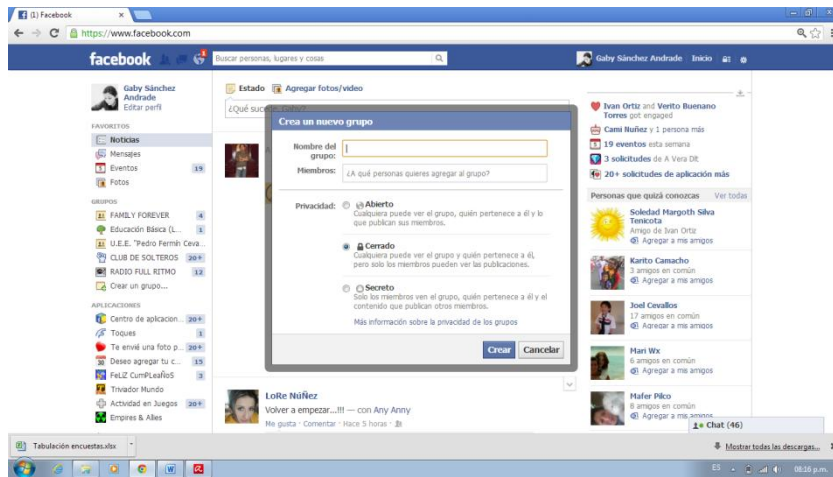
(1) Facebook

https://www.facebook.com

facebook

Buscar personas, lugares y cosas

Gaby Sánchez Andrade Inicio

Gaby Sánchez Andrade
Editar perfil

FAVORITOS
Noticias
Mensajes
Eventos 19
Fotos

GRUPOS
FAMILY FOREVER 4
Educación Básica (L... 1
U.E.E. "Pedro Fermín Ceva...
CLUB DE SOLTEROS 20+
RADIO FULL RITMO 12
Crear un grupo...

APLICACIONES
Centro de aplicacion... 20+
Toques 1
Te envié una foto p... 20+
Deseo agregar tu c... 15
FeLiZ CumPLeaÑoS 3
Trivador Mundo
Actividad en Juegos 20+
Empires & Allies

Estado Agregar fotos/video

¿Qué sucede, Gaby?

Crea un nuevo grupo

Nombre del grupo:
Miembros: ¿A qué personas quieres agregar al grupo?

Privacidad: Abierto
Cualquiera puede ver el grupo, quién pertenece a él y lo que publican sus miembros.

Cerrado
Cualquiera puede ver el grupo y quién pertenece a él, pero solo los miembros pueden ver las publicaciones.

Secreto
Solo los miembros ven el grupo, quién pertenece a él y el contenido que publican otros miembros.

Más información sobre la privacidad de los grupos

Crear Cancelar

LoRe NuÑez
Volver a empezar...!!! — con Any Anny
Me gusta · Comentar · Hace 5 horas ·

Ivan Ortiz and Verito Buenano Torres got engaged
Cami Nuñez y 1 persona más
19 eventos esta semana
3 solicitudes de A Vera Dit
20+ solicitudes de aplicación más

Personas que quizá conozcas Ver todas

Soledad Margoth Silva Tenicota
Amigo de Ivan Ortiz
Agregar a mis amigos

Karito Camacho
3 amigos en común
Agregar a mis amigos

Joel Cevallos
17 amigos en común
Agregar a mis amigos

Mari Wx
6 amigos en común
Agregar a mis amigos

Mafer Pilco
8 amigos en común
Agregar a mis amigos

Chat (46)

Tabulación encuestas.xlsx

Mostrar todas las descargas...

ES 08:16 p.m.